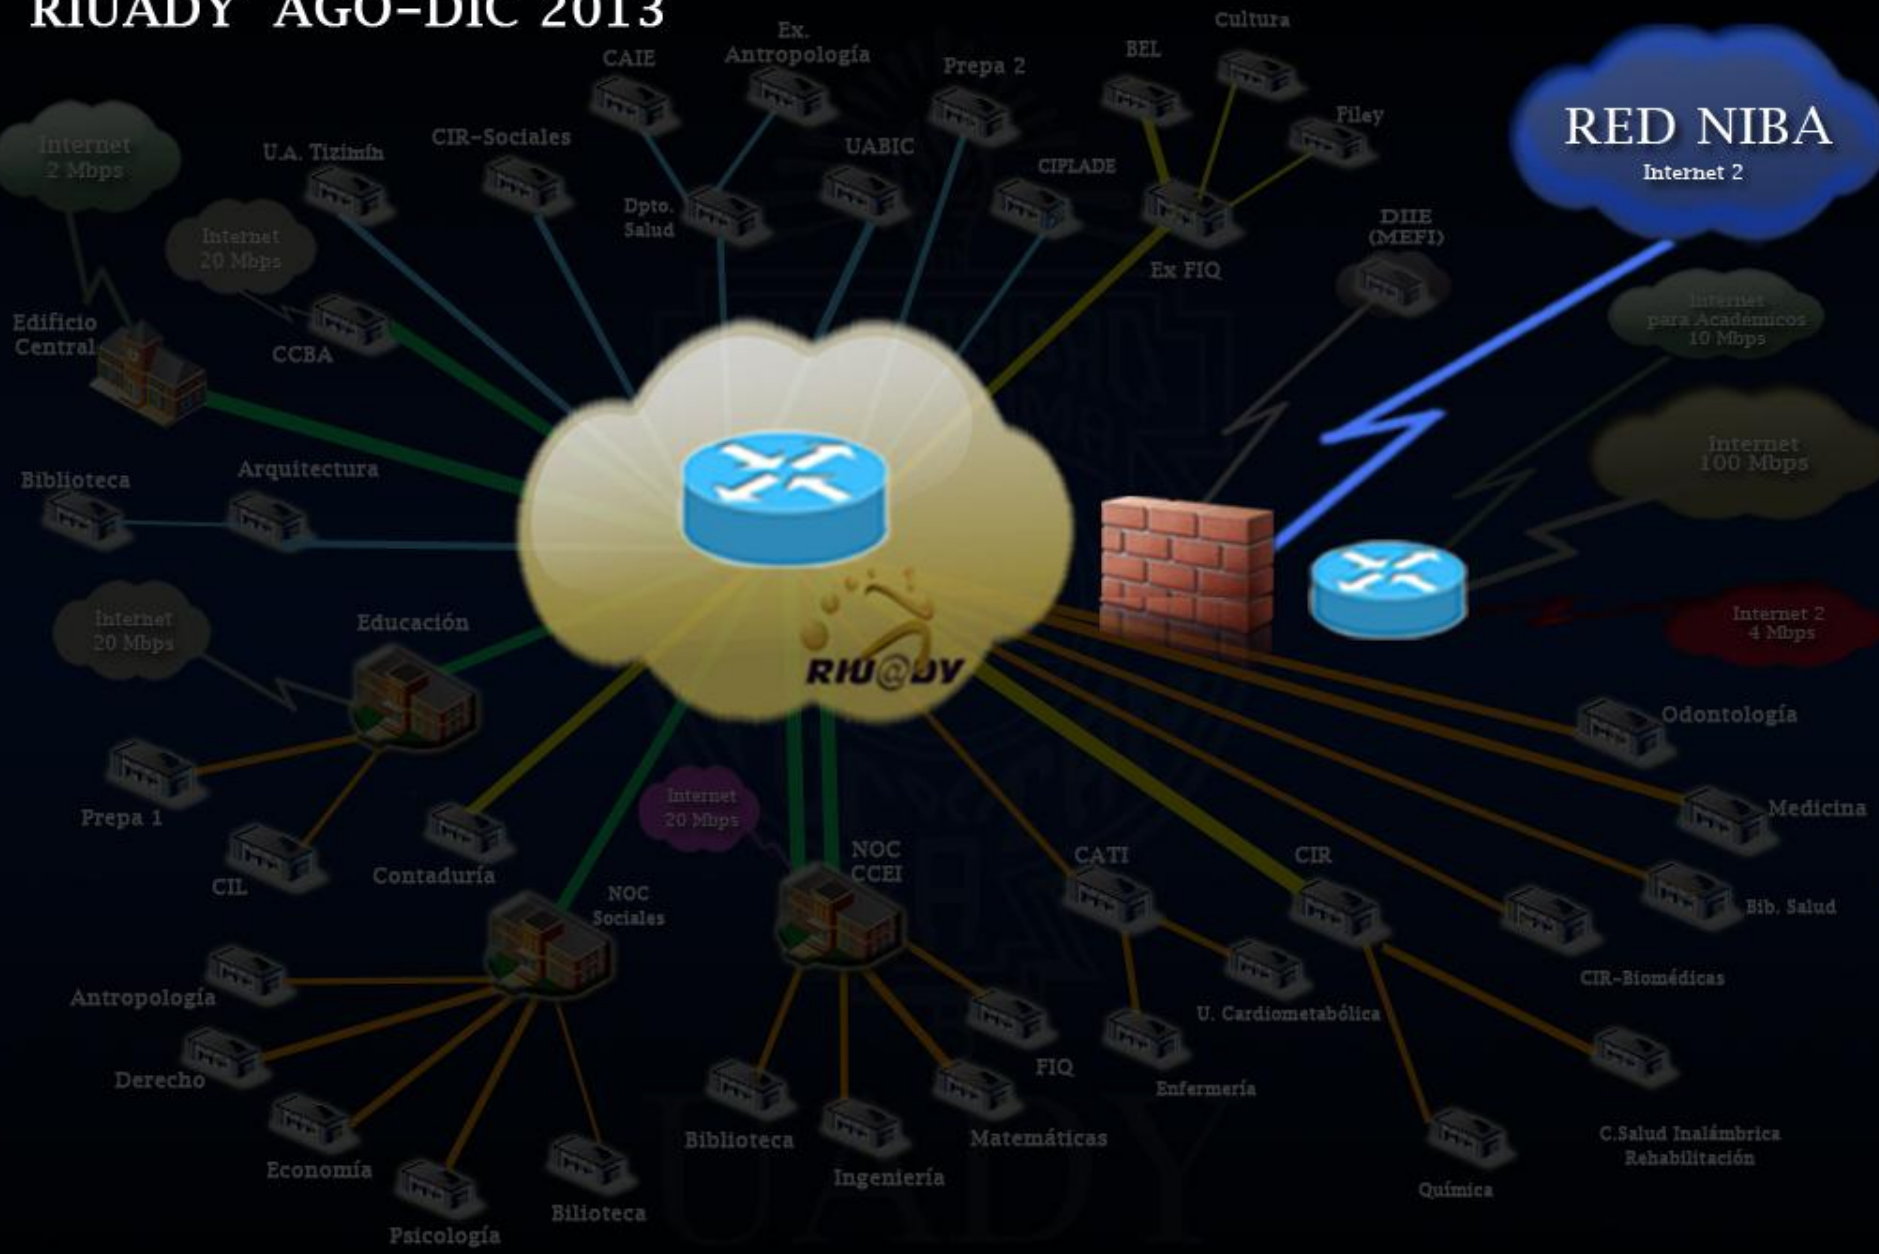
RIUADY AGO-DIC 2013

Ex. Antropología
Cultura
CAIE
Prepa 2
BEL
Filey
RED NIBA
Internet 2
Internet 2 Mbps
U.A. Tizimín
CIR-Sociales
UABIC
CIPLADE
Dpto. Salud
Ex FIQ
DIIE (MEFI)
Internet 20 Mbps
Edificio Central
CCBA
Internet para Académicos 10 Mbps
Internet 100 Mbps
Biblioteca
Arquitectura
Internet 20 Mbps
Educación
RIU@DY
Internet 2 4 Mbps
Odontología
Medicina
Prepa 1
Internet 20 Mbps
CIL
Contaduría
NOC CCEI
CATI
CIR
Bib. Salud
NOC Sociales
CIR-Biomédicas
Antropología
U. Cardiometabólica
Derecho
FIQ
Enfermería
Economía
Biblioteca
Matemáticas
C.Salud Inalámbrica Rehabilitación
Ingeniería
Química
Bilioteca
Psicología